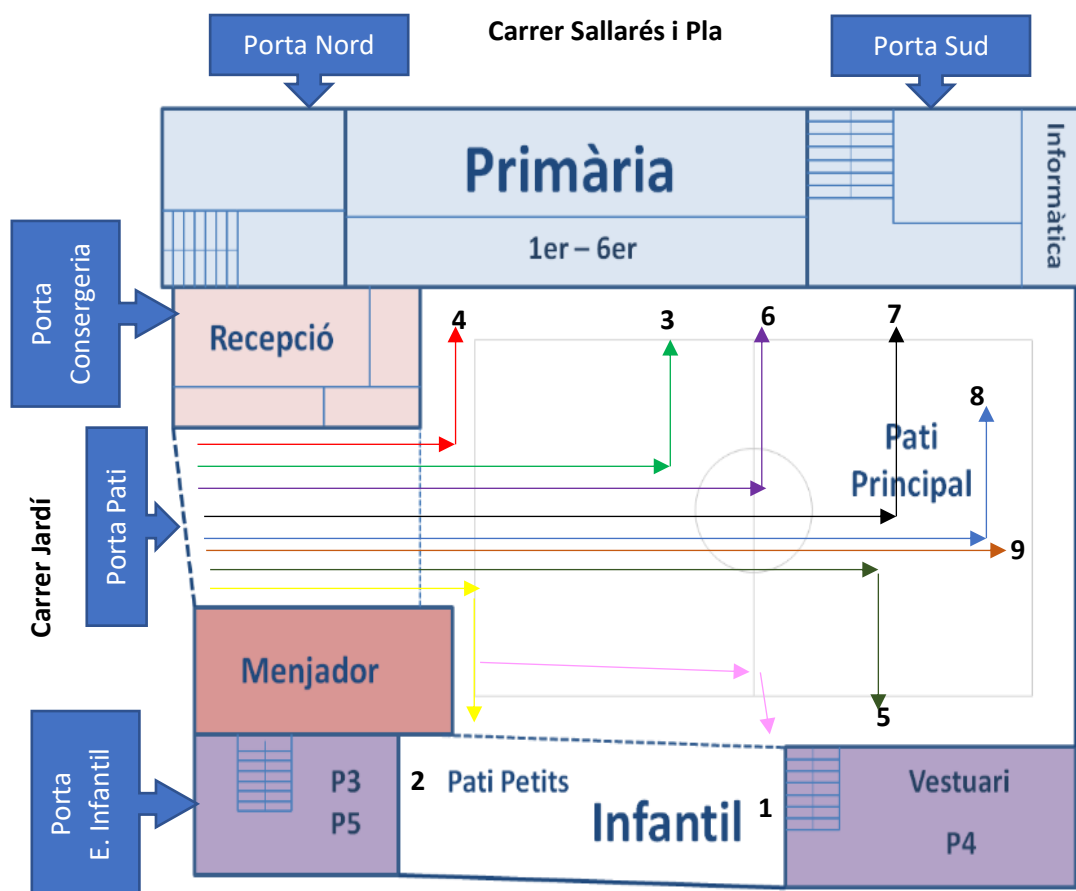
Porta Nord

Carrer Sallarés i Pla

Porta Sud

Primària

1er – 6er

Informàtica

Porta Consergeria

Recepció

4

3

6

7

8

Pati Principal

Porta Pati

Carrer Jardí

9

Menjador

5

Porta E. Infantil

P3

P5

2 Pati Petits

Infantil

1

Vestuari

P4